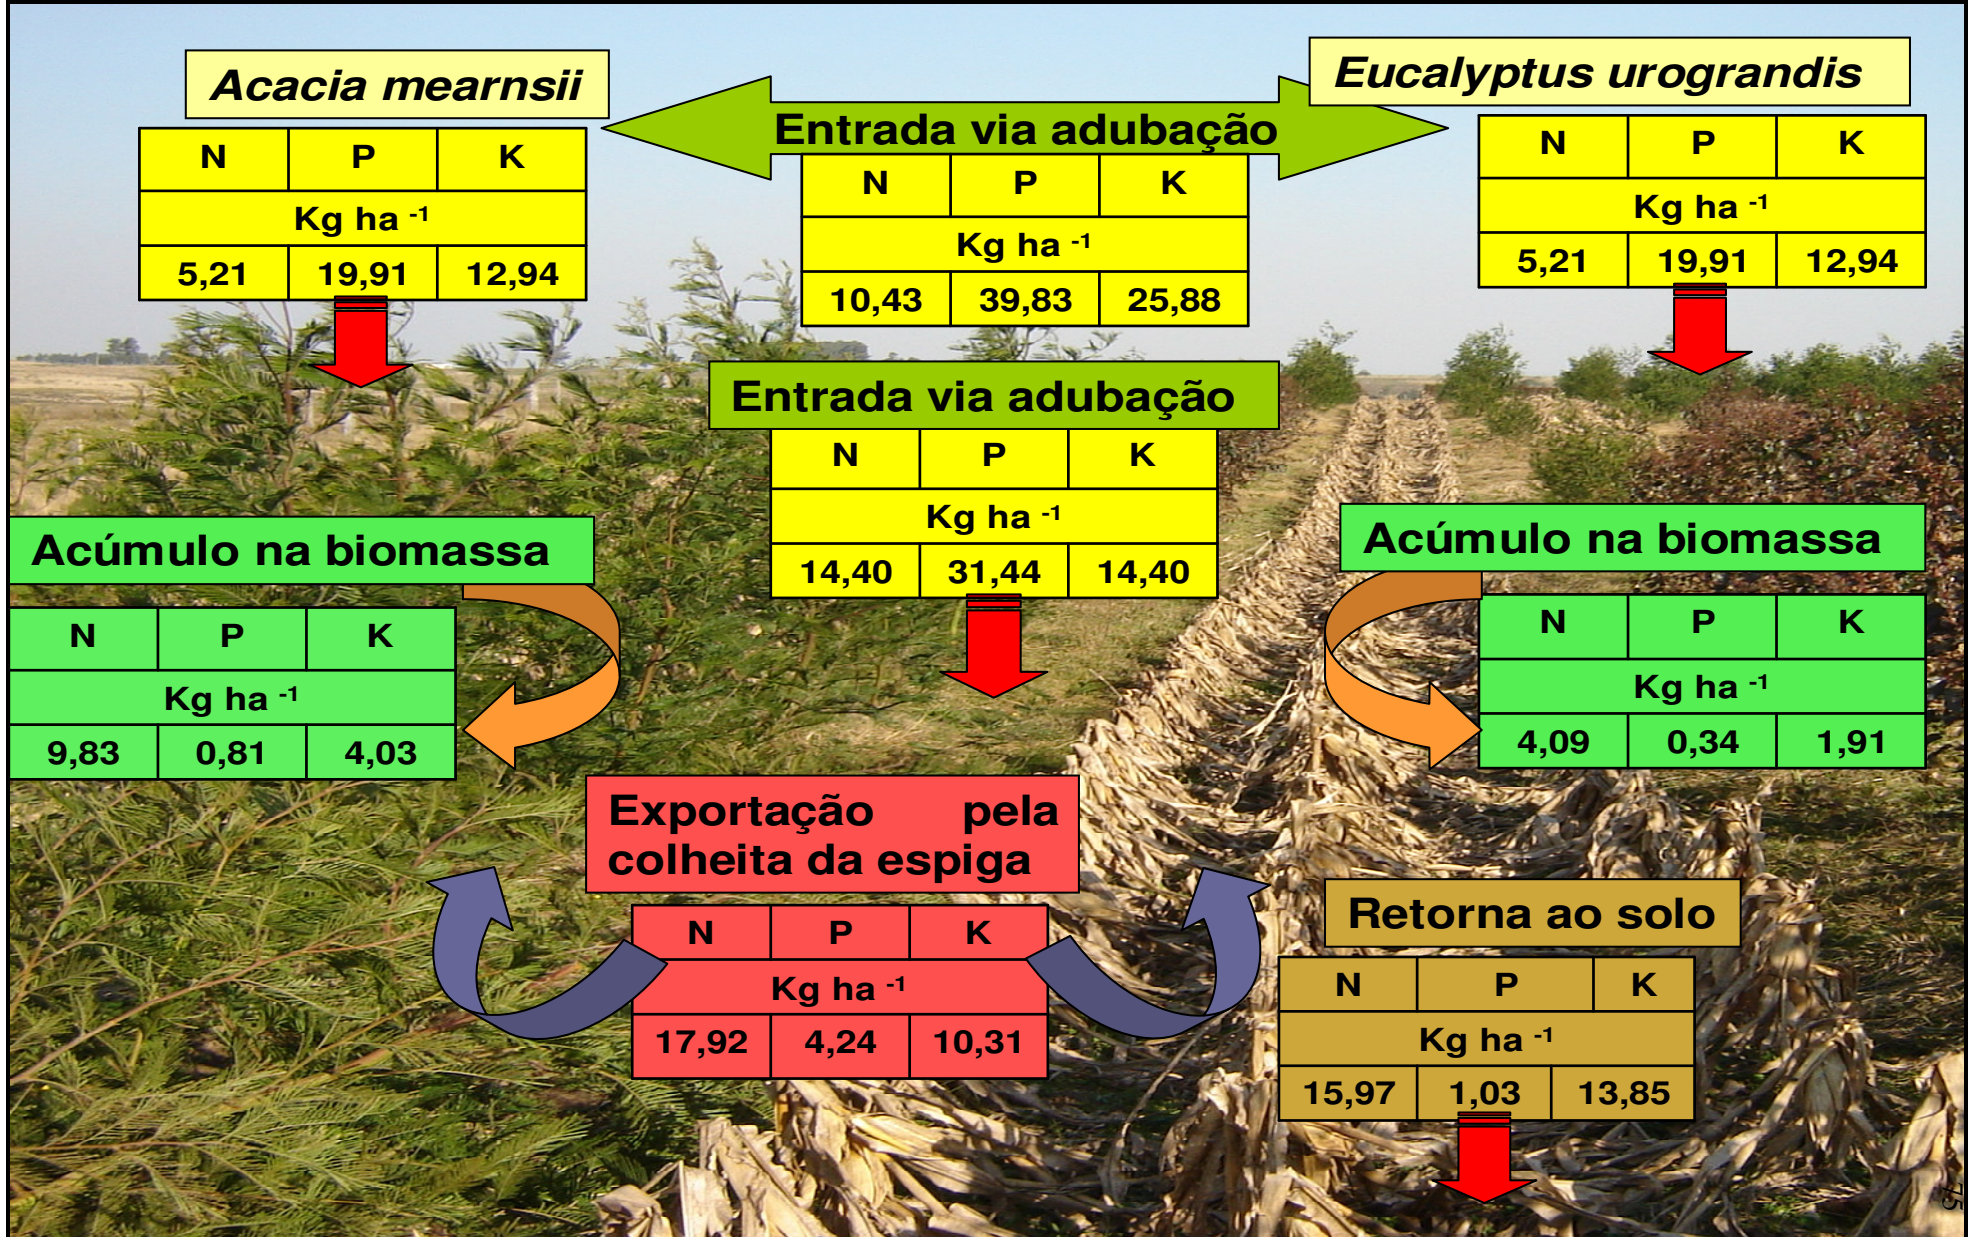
Acacia mearnsii

| N | P | K |
|---|---|---|
| Kg ha $^{-1}$ | | |
| 5,21 | 19,91 | 12,94 |

Entrada via adubação

| N | P | K |
|---|---|---|
| Kg ha $^{-1}$ | | |
| 10,43 | 39,83 | 25,88 |

Eucalyptus urograndis

| N | P | K |
|---|---|---|
| Kg ha $^{-1}$ | | |
| 5,21 | 19,91 | 12,94 |

Entrada via adubação

| N | P | K |
|---|---|---|
| Kg ha $^{-1}$ | | |
| 14,40 | 31,44 | 14,40 |

Acúmulo na biomassa

| N | P | K |
|---|---|---|
| Kg ha $^{-1}$ | | |
| 9,83 | 0,81 | 4,03 |

Acúmulo na biomassa

| N | P | K |
|---|---|---|
| Kg ha $^{-1}$ | | |
| 4,09 | 0,34 | 1,91 |

Exportação pela colheita da espiga

| N | P | K |
|---|---|---|
| Kg ha $^{-1}$ | | |
| 17,92 | 4,24 | 10,31 |

Retorna ao solo

| N | P | K |
|---|---|---|
| Kg ha $^{-1}$ | | |
| 15,97 | 1,03 | 13,85 |

75